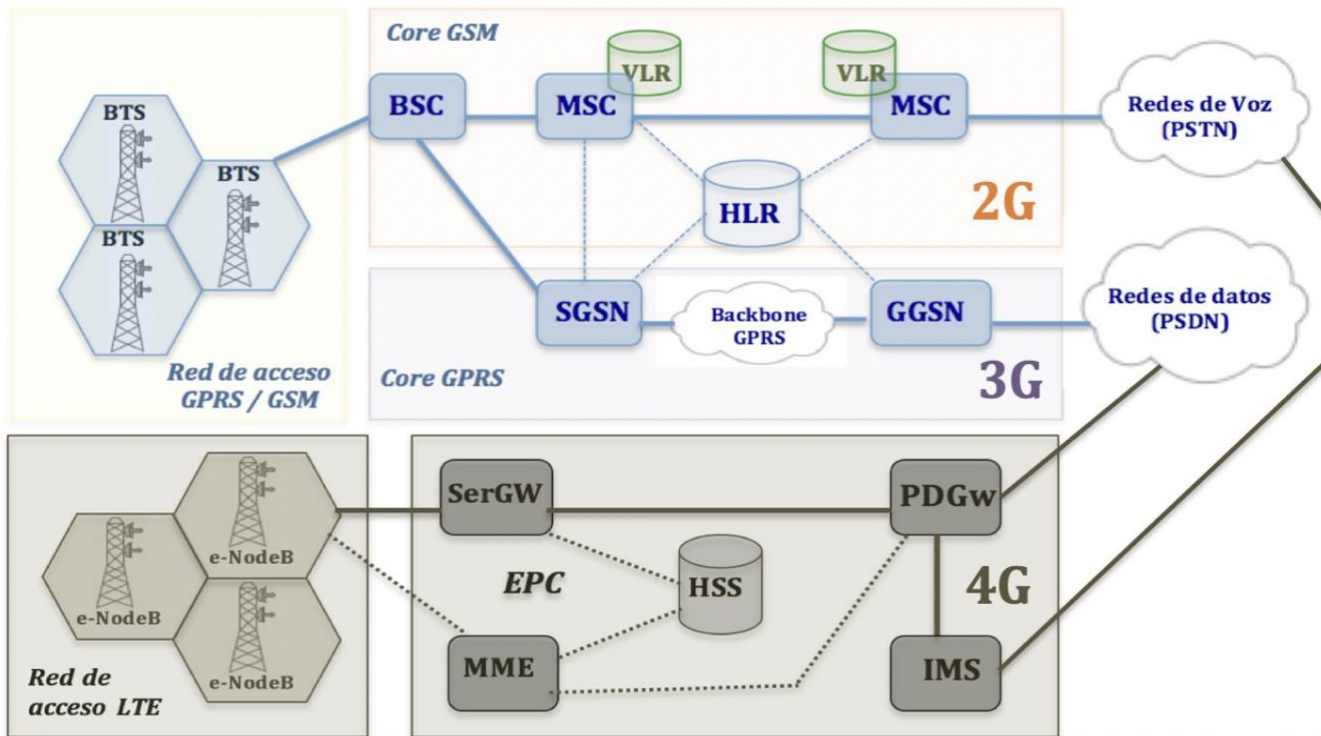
BTS
BTS
BTS
Red de acceso GPRS / GSM

Core GSM
BSC
MSC
VLR
VLR
MSC
HLR
2G
Redes de Voz (PSTN)

SGSN
Backbone GPRS
GGSN
Core GPRS
3G
Redes de datos (PSDN)

e-NodeB
e-NodeB
e-NodeB
Red de acceso LTE

SerGW
PDGw
EPC
HSS
4G
MME
IMS